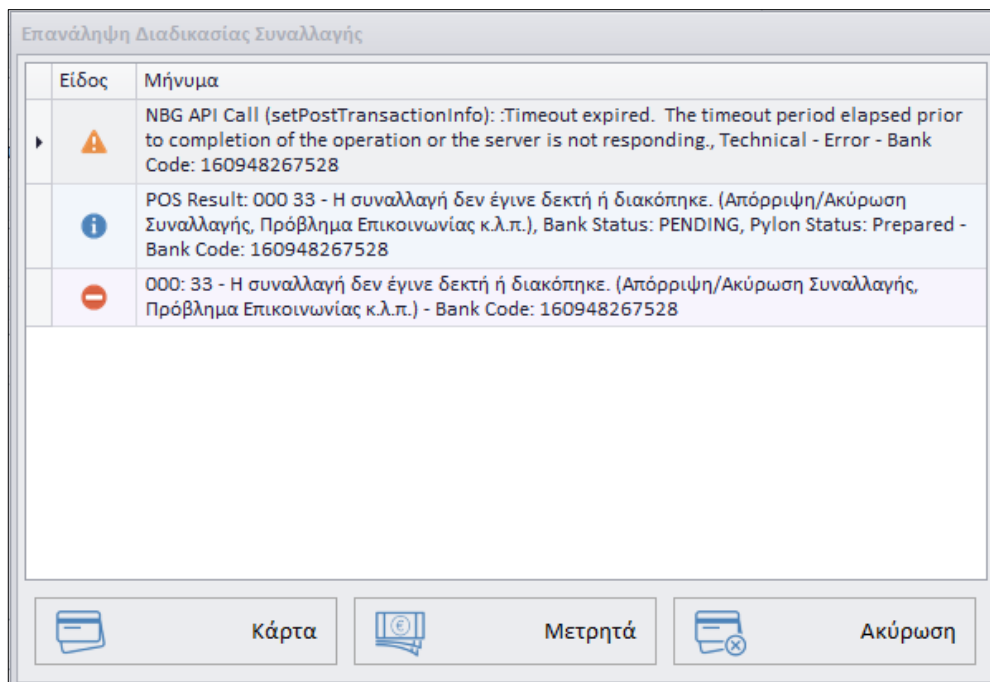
Επανάληψη Διαδικασίας Συναλλαγής

| Είδος | Μήνυμα |
|---|---|
| | NBG API Call (setPostTransactionInfo): :Timeout expired. The timeout period elapsed prior to completion of the operation or the server is not responding., Technical - Error - Bank Code: 160948267528 |
| | POS Result: 000 33 - Η συναλλαγή δεν έγινε δεκτή ή διακόπηκε. (Απόρριψη/Ακύρωση Συναλλαγής, Πρόβλημα Επικοινωνίας κ.λ.π.), Bank Status: PENDING, Pylon Status: Prepared - Bank Code: 160948267528 |
| | 000: 33 - Η συναλλαγή δεν έγινε δεκτή ή διακόπηκε. (Απόρριψη/Ακύρωση Συναλλαγής, Πρόβλημα Επικοινωνίας κ.λ.π.) - Bank Code: 160948267528 |

Κάρτα

Μετρητά

Ακύρωση